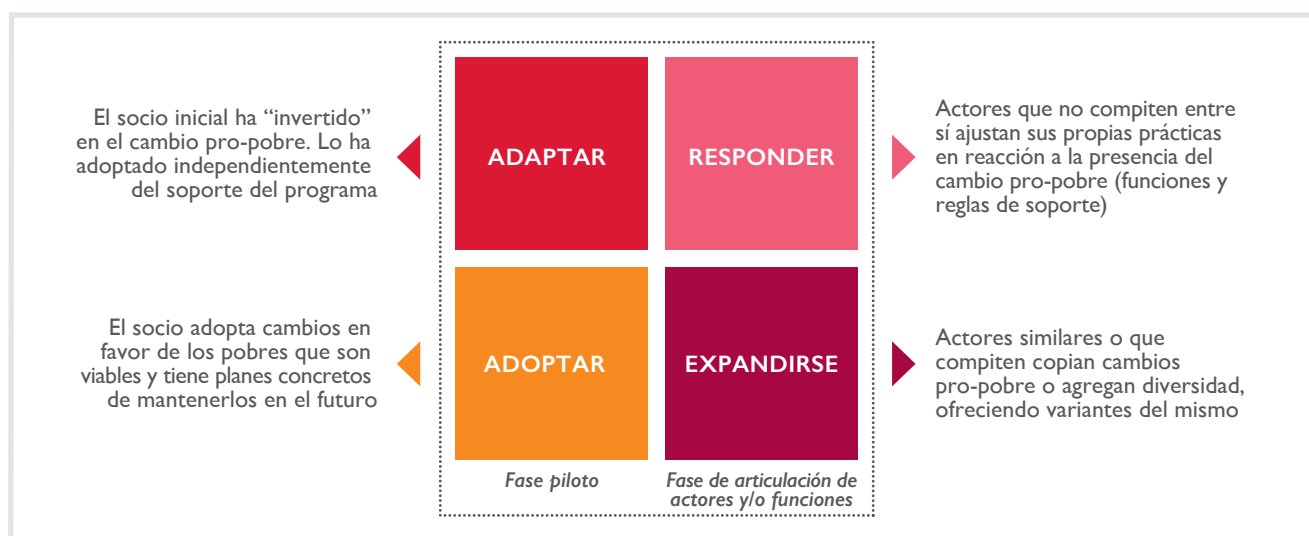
El socio inicial ha "invertido" en el cambio pro-pobre. Lo ha adoptado independientemente del soporte del programa

ADAPTAR

RESPONDER

Actores que no compiten entre sí ajustan sus propias prácticas en reacción a la presencia del cambio pro-pobre (funciones y reglas de soporte)

El socio adopta cambios en favor de los pobres que son viables y tiene planes concretos de mantenerlos en el futuro

ADOPTAR

EXPANDIRSE

Actores similares o que compiten copian cambios pro-pobre o agregan diversidad, ofreciendo variantes del mismo

Fase piloto

Fase de articulación de actores y/o funciones